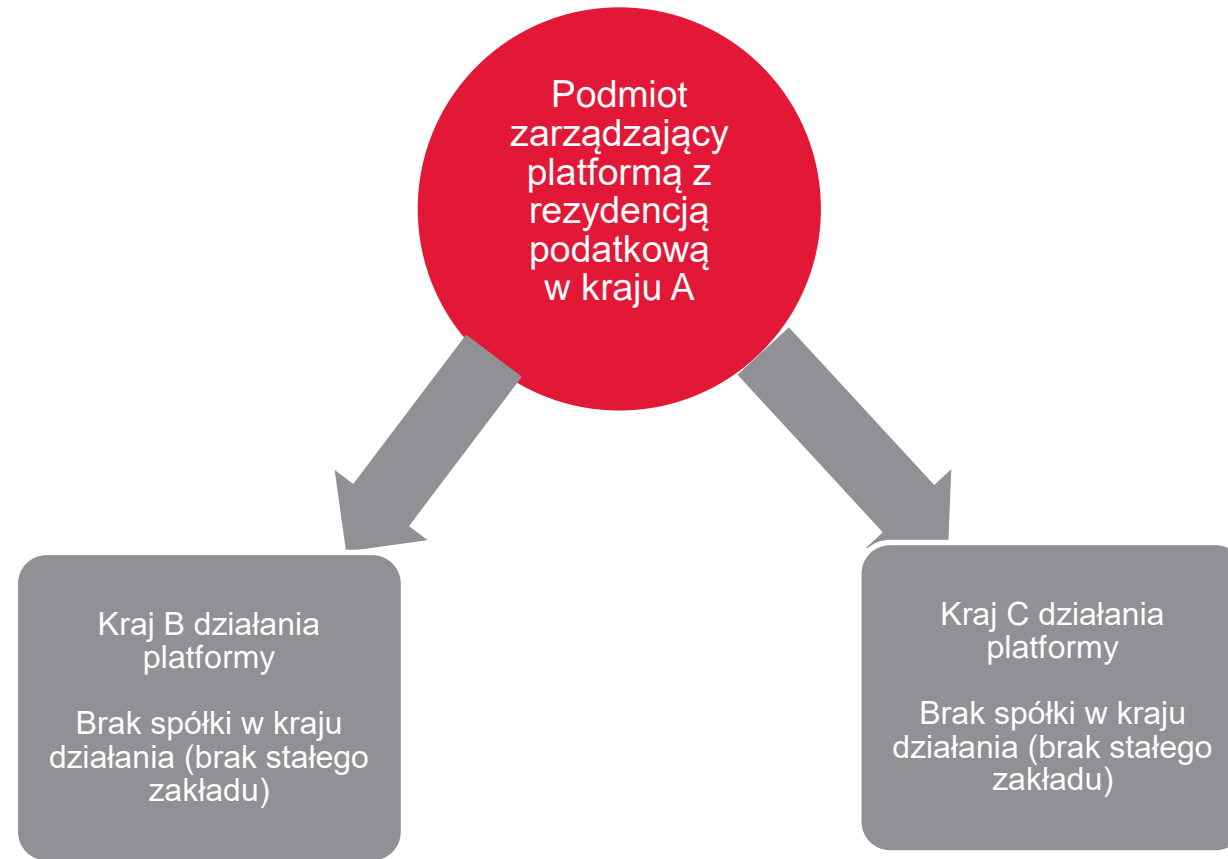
Podmiot zarządzający platformą z rezydencją podatkową w kraju A

Kraj B działania platformy

Brak spółki w kraju działania (brak stałego zakładu)

Kraj C działania platformy

Brak spółki w kraju działania (brak stałego zakładu)